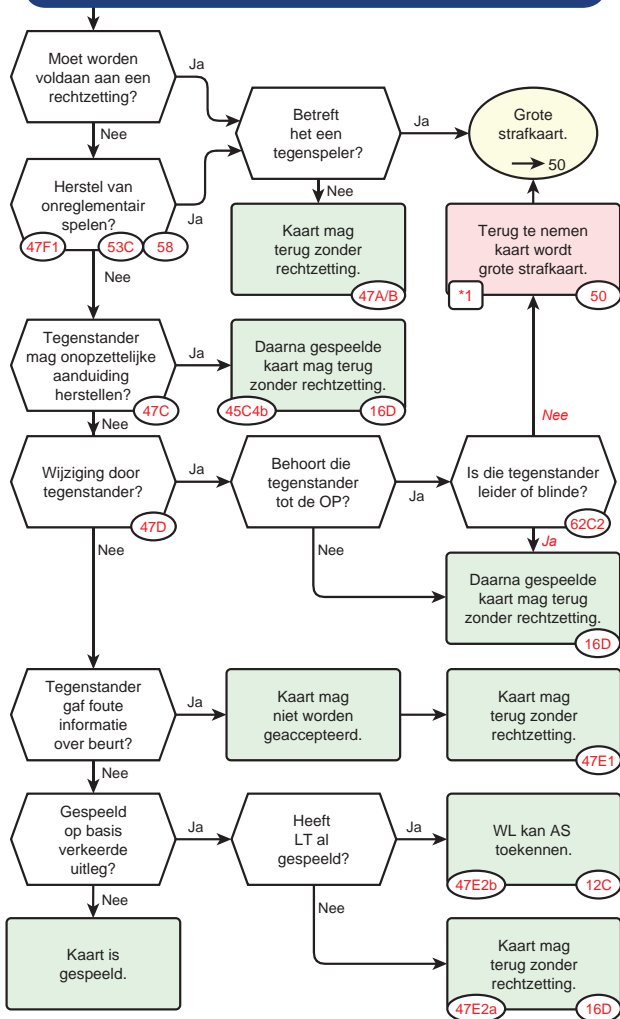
Moet worden voldaan aan een rechtzetting?

Ja

Betreft het een tegenspeler?

Ja

Grote strafkaart.

→ 50

Nee

Herstel van onreglementair spelen?

Ja

47F1 53C 58

Nee

Kaart mag terug zonder rechtzetting.

47A/B

Terug te nemen kaart wordt grote strafkaart.

*1 50

Nee

Tegenstander mag onopzettelijke aanduiding herstellen?

47C

Ja

Daarna gespeelde kaart mag terug zonder rechtzetting.

45C4b 16D

Nee

Nee

Wijziging door tegenstander?

47D

Ja

Behoort die tegenstander tot de OP?

Ja

Is die tegenstander leider of blinde?

62C2

Ja

Nee

Nee

Daarna gespeelde kaart mag terug zonder rechtzetting.

16D

Tegenstander gaf foute informatie over beurt?

Ja

Kaart mag niet worden geaccepteerd.

Kaart mag terug zonder rechtzetting.

47E1

Nee

Gespeeld op basis verkeerde uitleg?

Ja

Heeft LT al gespeeld?

Ja

WL kan AS toekennen.

47E2b 12C

Nee

Nee

Kaart is gespeeld.

Kaart mag terug zonder rechtzetting.

47E2a 16D